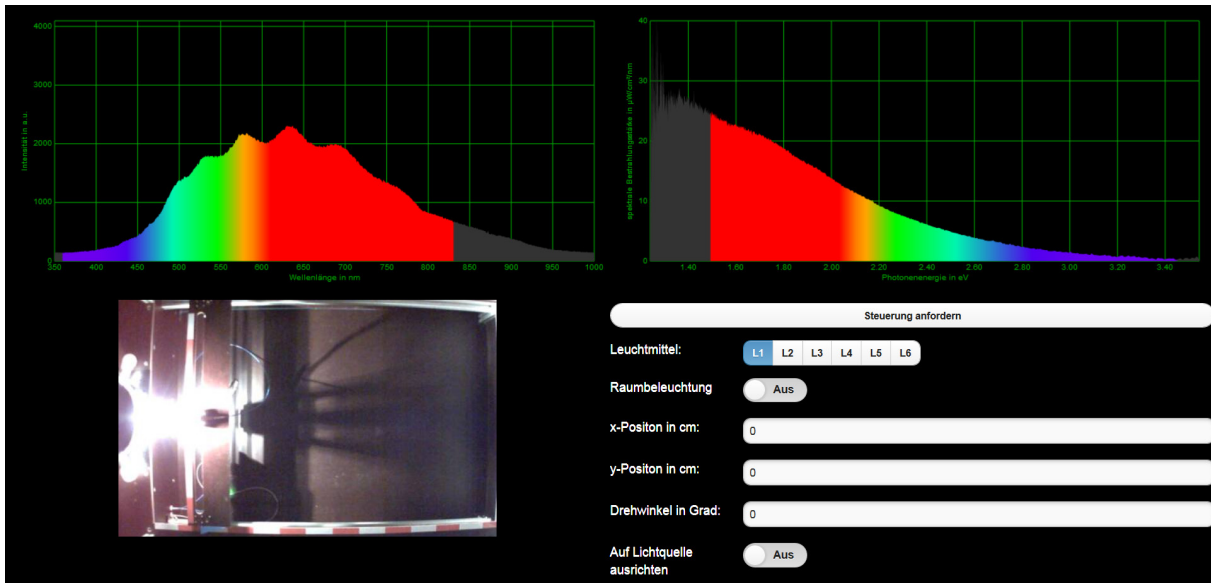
4000
3000
2000
1000
0
Intensität in a.u.
350 400 450 500 550 600 650 700 750 800 850 900 950 1000
Wellenlänge in nm

40
30
20
10
0
spektrale Bestrahlungsstärke in µW/cm²/nm
1.40 1.60 1.80 2.00 2.20 2.40 2.60 2.80 3.00 3.20 3.40
Photonenenergie in eV

Steuerung anfordern

Leuchtmittel: L1 L2 L3 L4 L5 L6

Raumbeleuchtung Aus

x-Positon in cm: 0

y-Positon in cm: 0

Drehwinkel in Grad: 0

Auf Lichtquelle ausrichten Aus